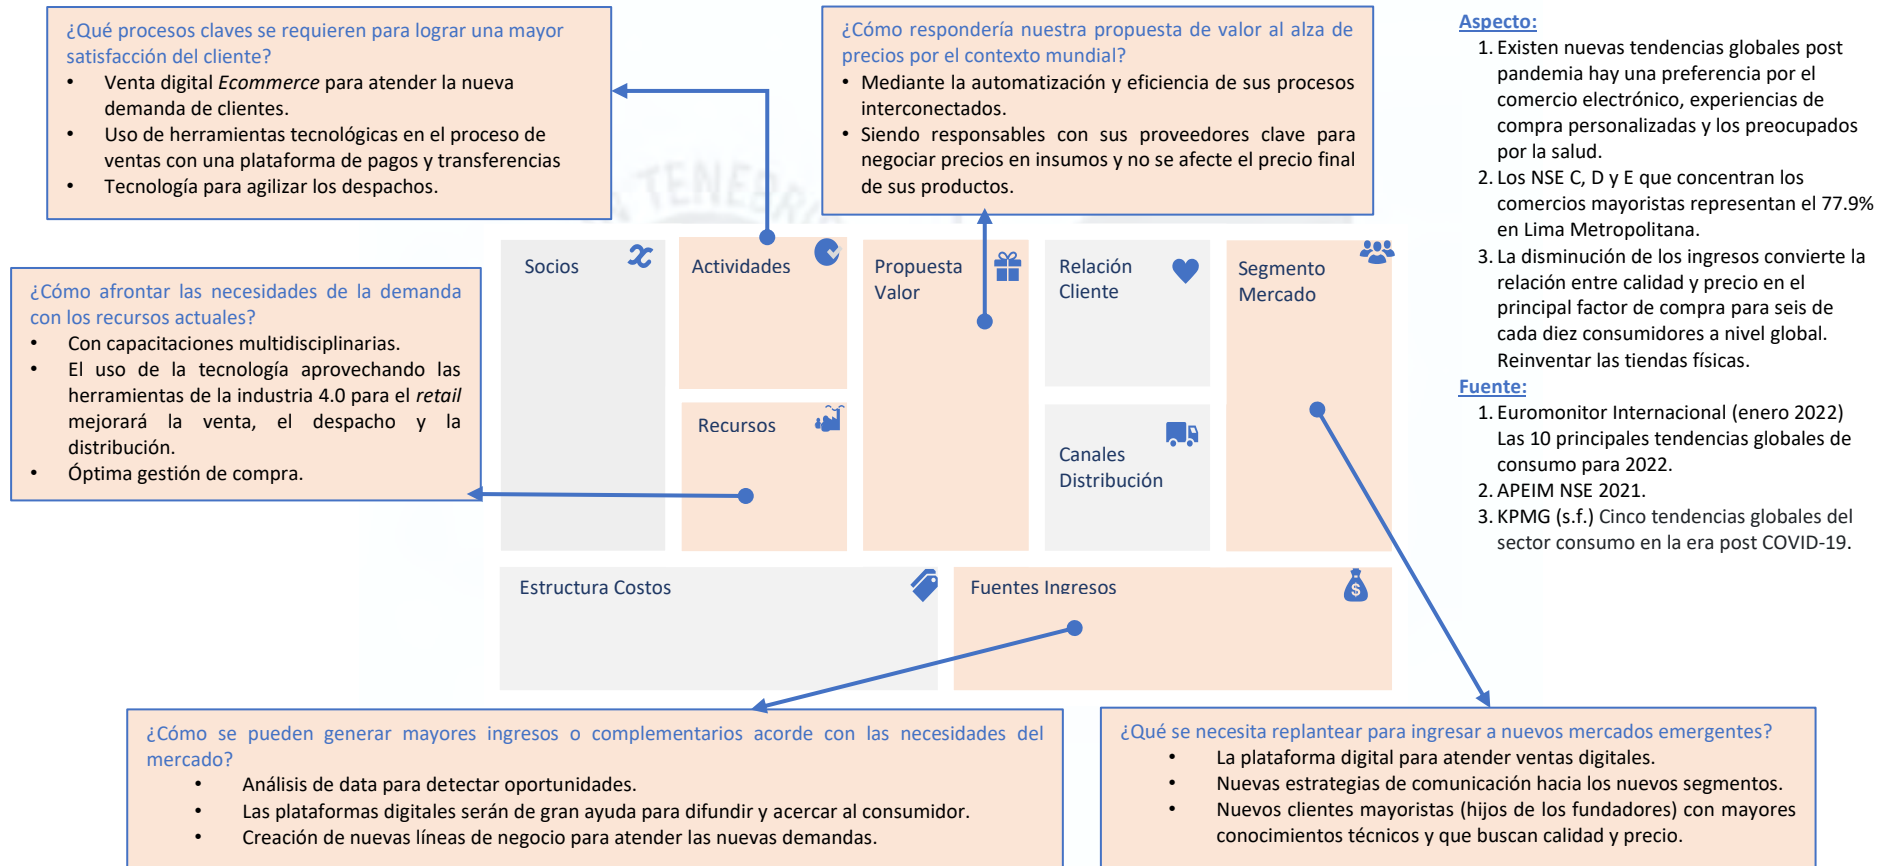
¿Qué procesos claves se requieren para lograr una mayor satisfacción del cliente?

- Venta digital *Ecommerce* para atender la nueva demanda de clientes.
- Uso de herramientas tecnológicas en el proceso de ventas con una plataforma de pagos y transferencias
- Tecnología para agilizar los despachos.

¿Cómo respondería nuestra propuesta de valor al alza de precios por el contexto mundial?

- Mediante la automatización y eficiencia de sus procesos interconectados.
- Siendo responsables con sus proveedores clave para negociar precios en insumos y no se afecte el precio final de sus productos.

Aspecto:

1. Existen nuevas tendencias globales post pandemia hay una preferencia por el comercio electrónico, experiencias de compra personalizadas y los preocupados por la salud.
2. Los NSE C, D y E que concentran los comercios mayoristas representan el 77.9% en Lima Metropolitana.
3. La disminución de los ingresos convierte la relación entre calidad y precio en el principal factor de compra para seis de cada diez consumidores a nivel global. Reinventar las tiendas físicas.

Fuente:

1. Euromonitor Internacional (enero 2022) Las 10 principales tendencias globales de consumo para 2022.
2. APEIM NSE 2021.
3. KPMG (s.f.) Cinco tendencias globales del sector consumo en la era post COVID-19.

¿Cómo afrontar las necesidades de la demanda con los recursos actuales?

- Con capacitaciones multidisciplinarias.
- El uso de la tecnología aprovechando las herramientas de la industria 4.0 para el *retail* mejorará la venta, el despacho y la distribución.
- Óptima gestión de compra.

Socios

Actividades

Propuesta Valor

Relación Cliente

Segmento Mercado

Recursos

Canales Distribución

Estructura Costos

Fuentes Ingresos

¿Cómo se pueden generar mayores ingresos o complementarios acorde con las necesidades del mercado?

- Análisis de data para detectar oportunidades.
- Las plataformas digitales serán de gran ayuda para difundir y acercar al consumidor.
- Creación de nuevas líneas de negocio para atender las nuevas demandas.

¿Qué se necesita replantear para ingresar a nuevos mercados emergentes?

- La plataforma digital para atender ventas digitales.
- Nuevas estrategias de comunicación hacia los nuevos segmentos.
- Nuevos clientes mayoristas (hijos de los fundadores) con mayores conocimientos técnicos y que buscan calidad y precio.